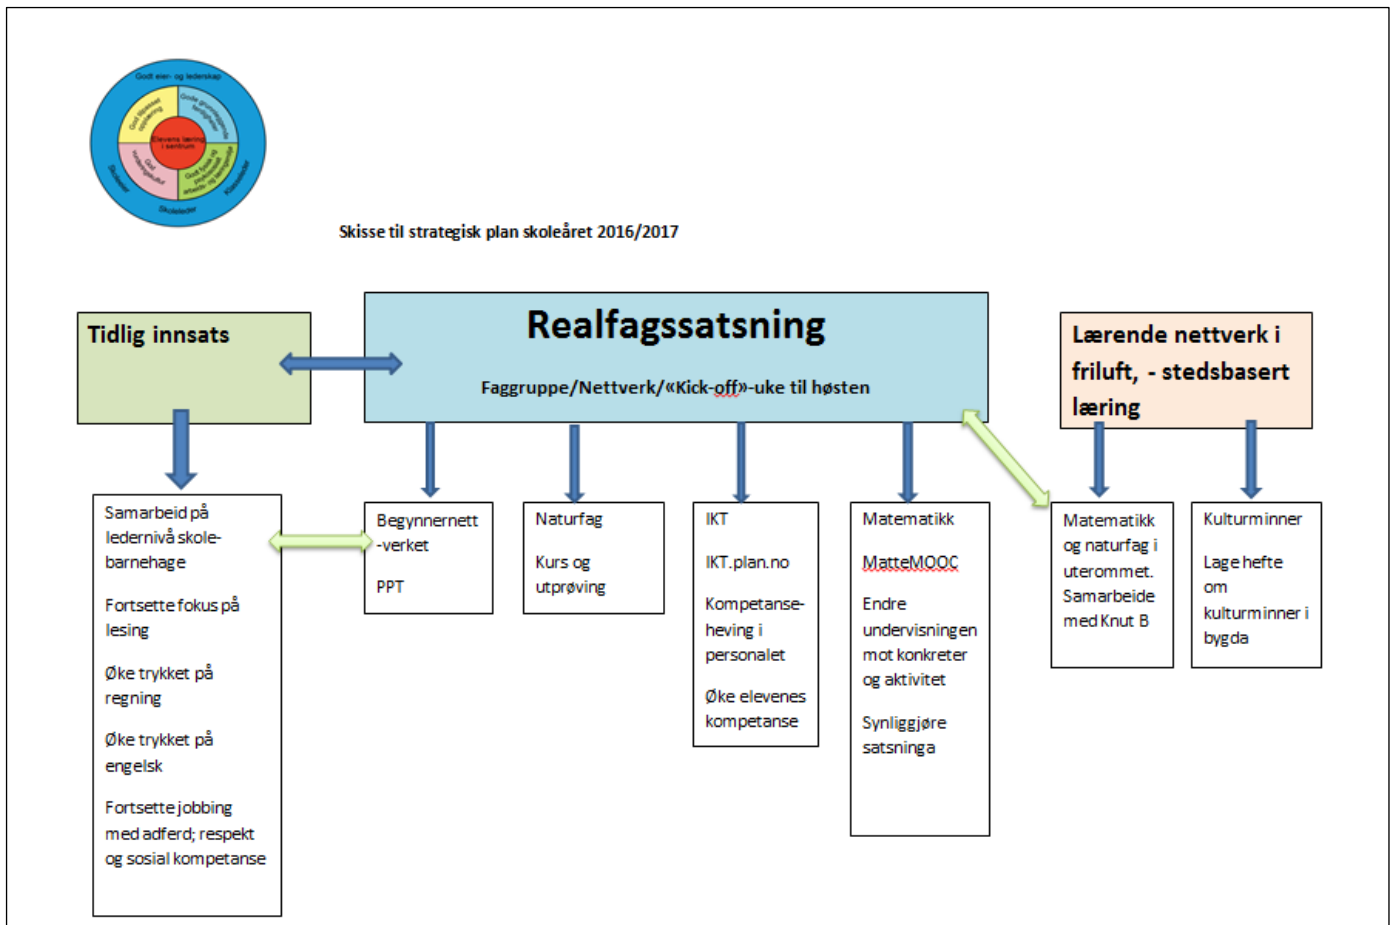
Godt eier- og lederskap

Gode grunnleggende ferdigheter

God klasseledelse

Elevens læring i sentrum

God vurderingskultur

God foreldresamarbeid

Skoleeier

Skoleleder

Klasseleder

Skisse til strategisk plan skoleåret 2016/2017

Tidlig innsats

Realfagssatsning

Faggruppe/Nettverk/«Kick-off»-uke til høsten

Lærende nettverk i friluft, - stedsbasert læring

Samarbeid på ledernivå skole-barnehage

Fortsette fokus på lesing

Øke trykket på regning

Øke trykket på engelsk

Fortsette jobbing med adferd; respekt og sosial kompetanse

Begynnernett-verket

PPT

Naturfag

Kurs og utprøving

IKT

IKT.plan.no

Kompetanse-heving i personalet

Øke elevenes kompetanse

Matematikk

MatteMOOC

Endre undervisningen mot konkreter og aktivitet

Synliggjøre satsninga

Matematikk og naturfag i uterommet. Samarbeide med Knut B

Kulturminner

Lage hefte om kulturminner i bygda